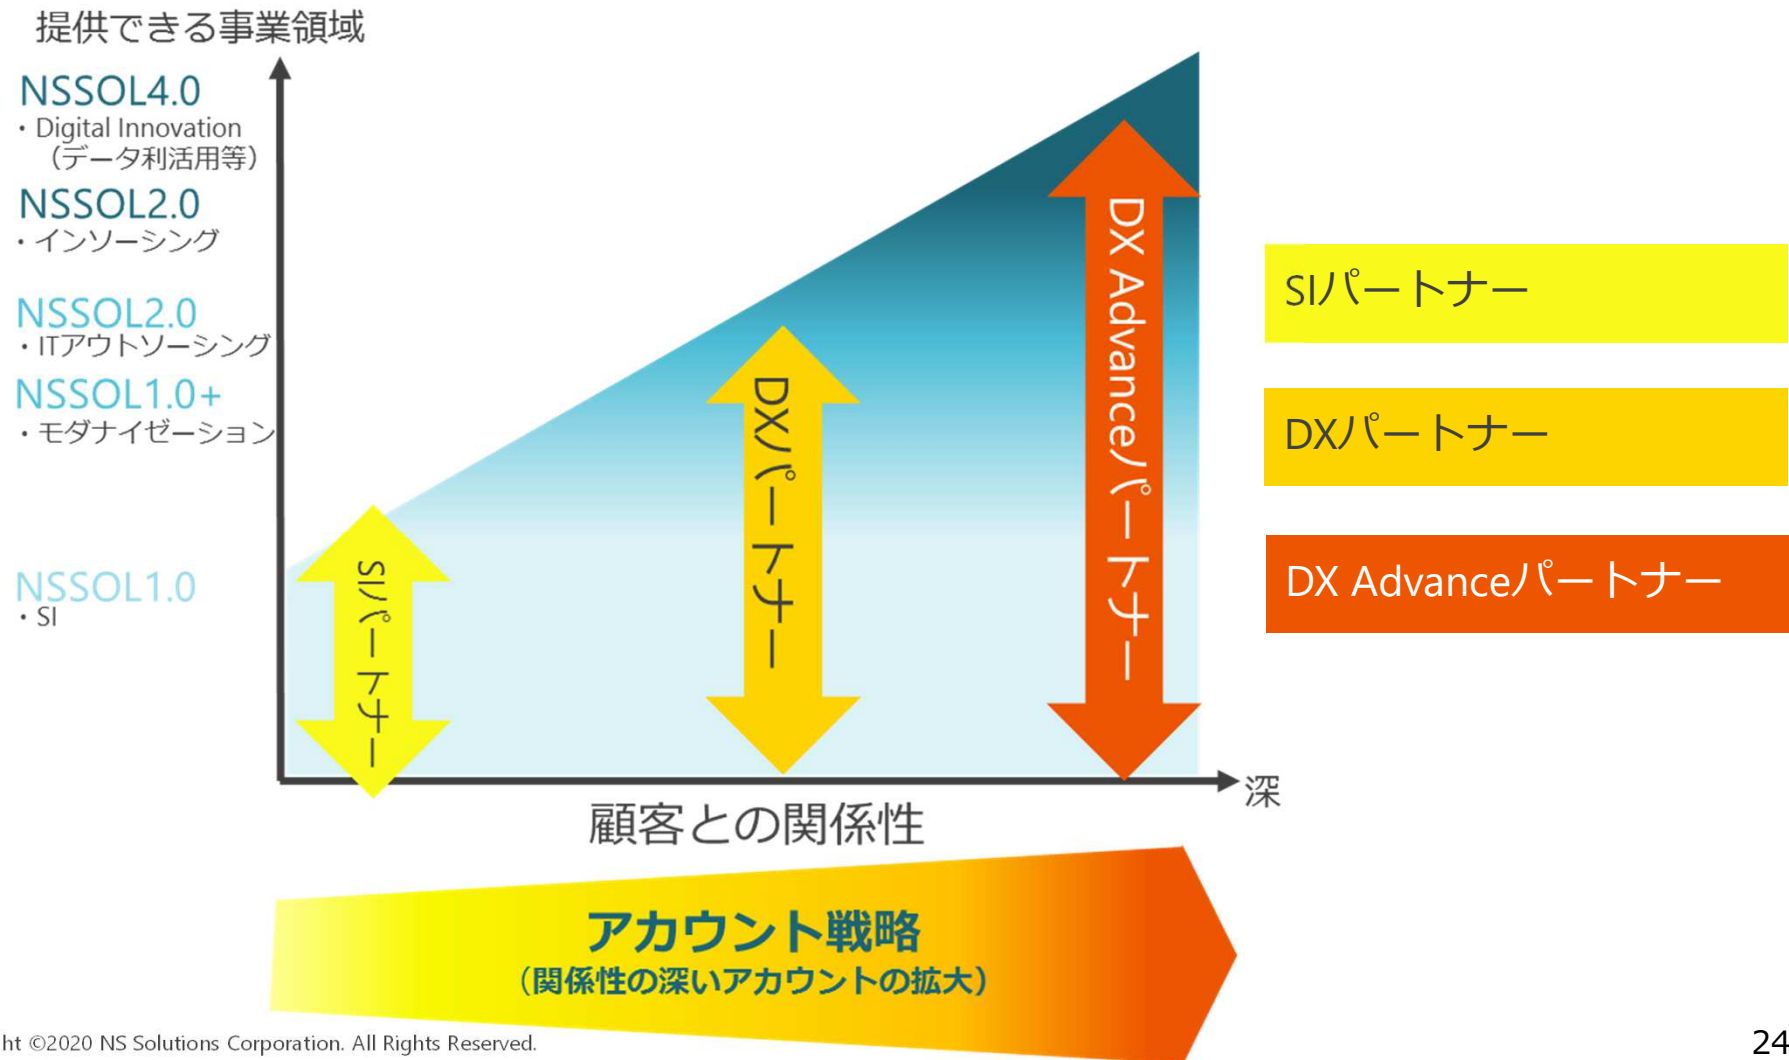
提供できる事業領域

NSSOL4.0
・Digital Innovation（データ利活用等）

NSSOL2.0
・インソーシング

NSSOL2.0
・ITアウトソーシング

NSSOL1.0+
・モダナイゼーション

NSSOL1.0
・SI

SIパートナー

DXパートナー

DX Advanceパートナー

深

顧客との関係性

SIパートナー

DXパートナー

DX Advanceパートナー

アカウント戦略
（関係性の深いアカウントの拡大）

ht ©2020 NS Solutions Corporation. All Rights Reserved.

24